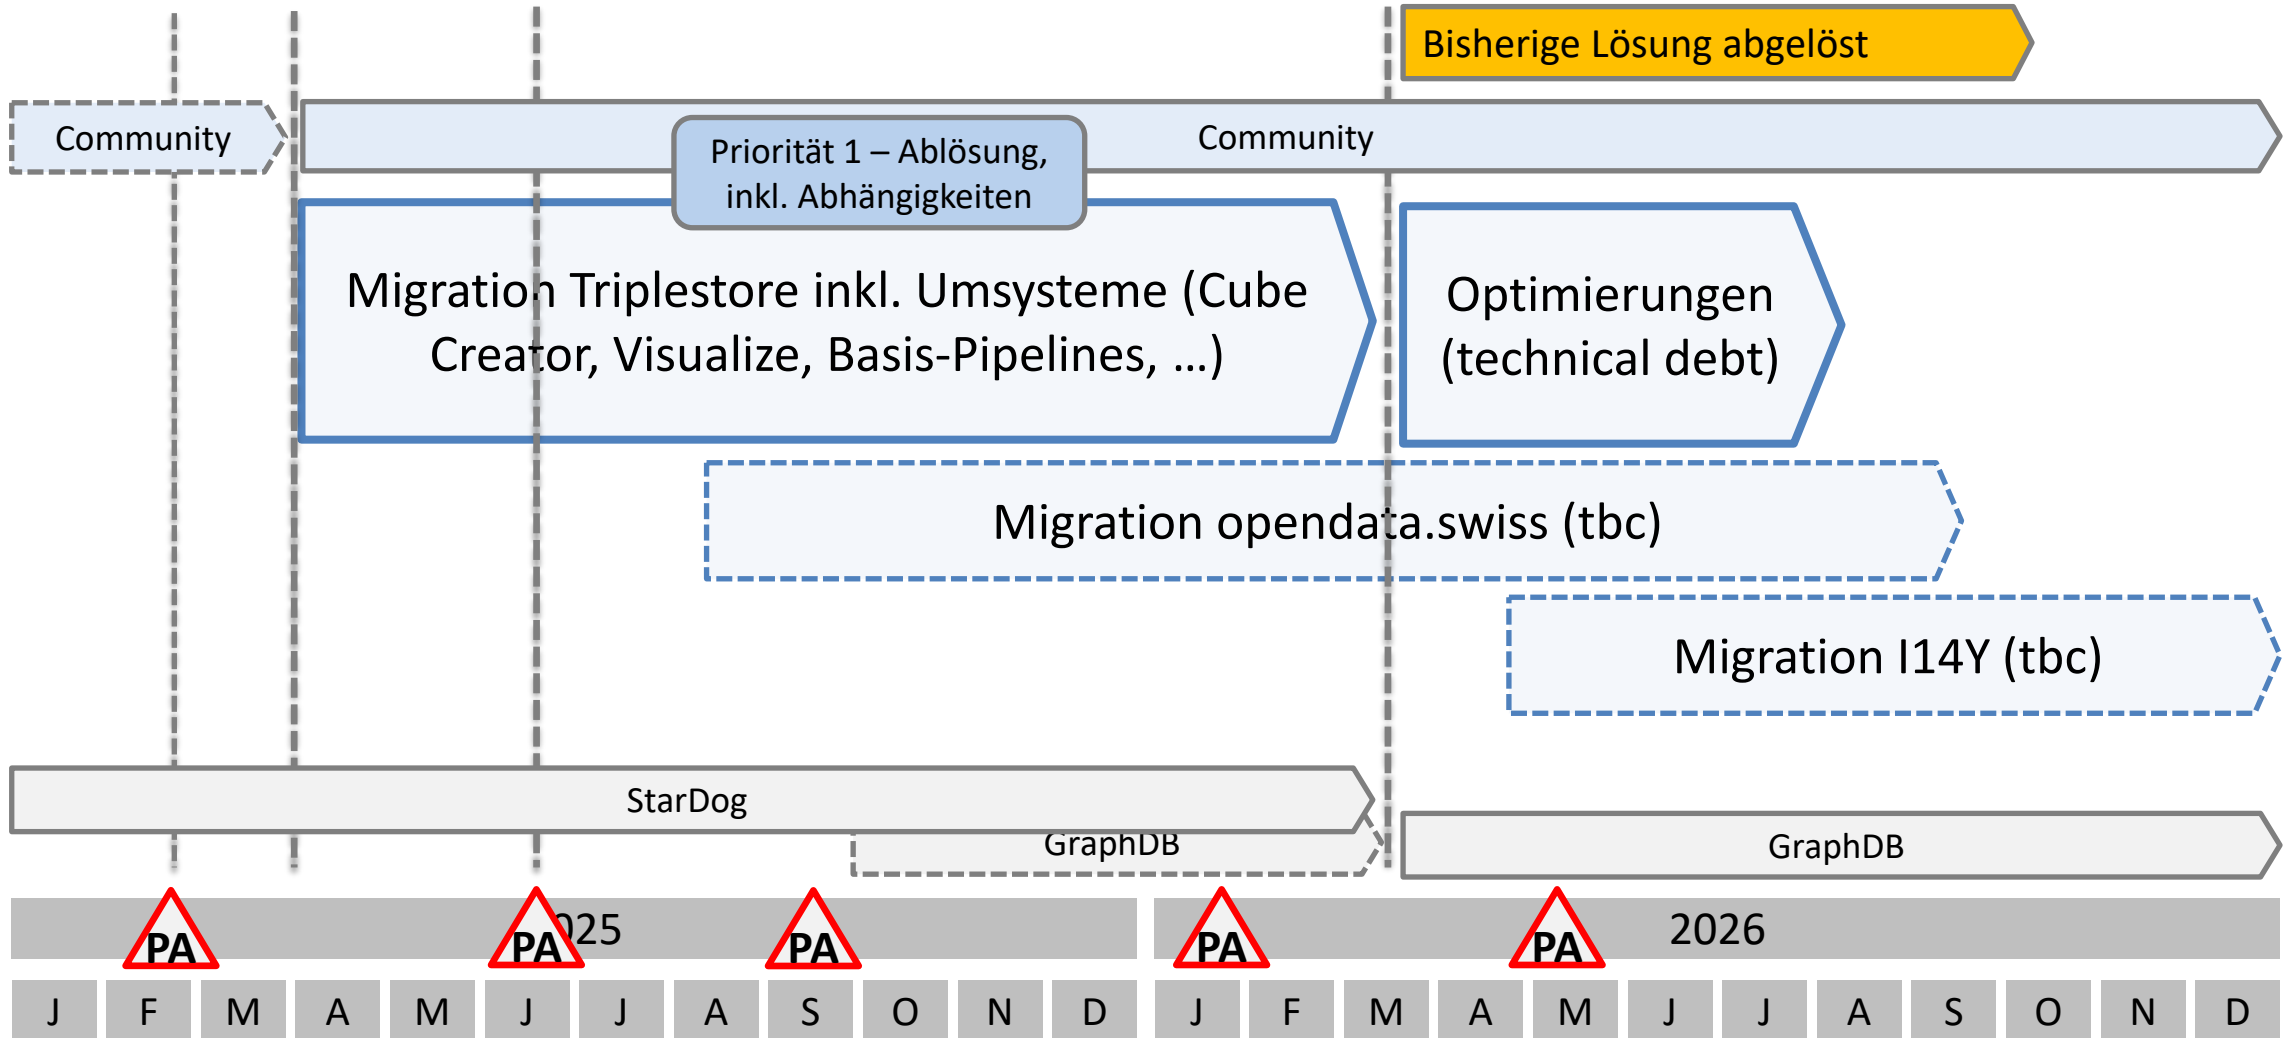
Bisherige Lösung abgelöst

Community

Community

Priorität 1 – Ablösung, inkl. Abhängigkeiten

Migration Triplestore inkl. Umsysteme (Cube Creator, Visualize, Basis-Pipelines, …)

Optimierungen (technical debt)

Migration opendata.swiss (tbc)

Migration I14Y (tbc)

StarDog

GraphDB

GraphDB

PA PA PA PA PA

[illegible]025

2026

| J | F | M | A | M | J | J | A | S | O | N | D | J | F | M | A | M | J | J | A | S | O | N | D |
|---|---|---|---|---|---|---|---|---|---|---|---|---|---|---|---|---|---|---|---|---|---|---|---|